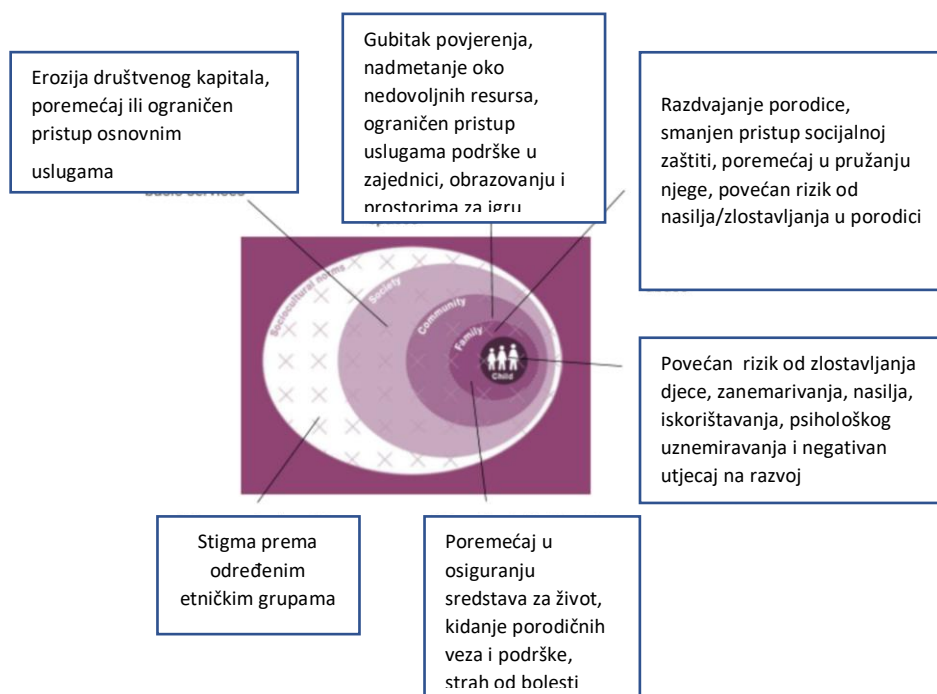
Erozija društvenog kapitala, poremećaj ili ograničen pristup osnovnim uslugama

Gubitak povjerenja, nadmetanje oko nedovoljnih resursa, ograničen pristup uslugama podrške u zajednici, obrazovanju i prostorima za igru

Razdvajanje porodice, smanjen pristup socijalnoj zaštiti, poremećaj u pružanju njege, povećan rizik od nasilja/zlostavljanja u porodici

Sociocultural norms

Society

Community

Family

Child

Povećan rizik od zlostavljanja djece, zanemarivanja, nasilja, iskorištavanja, psihološkog uznemiravanja i negativan utjecaj na razvoj

Stigma prema određenim etničkim grupama

Poremećaj u osiguranju sredstava za život, kidanje porodičnih veza i podrške, strah od bolesti